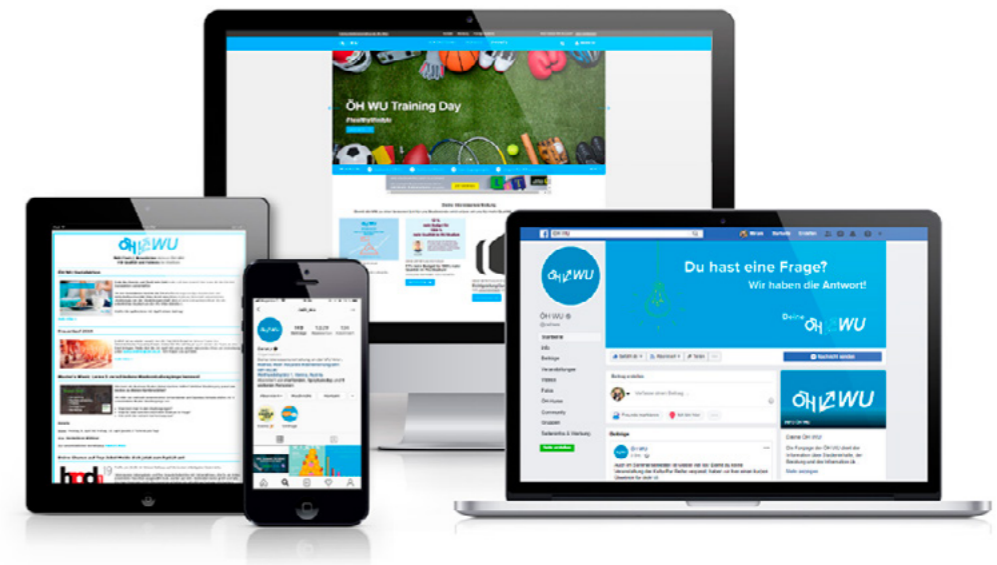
ÖH WU Training Day

#healthythinkin

Du hast eine Frage?

Wir haben die Antwort!

Deine ÖH WU

ÖH WU

ÖH WU

ÖH WU

Startseite

Info

Beiträge

Veranstaltungen

Videos

Fotos

Community

Gruppen

Nachricht senden

Beiträge

ÖH WU

Deine ÖH WU

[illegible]

ÖH WU

oeh_wu

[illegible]